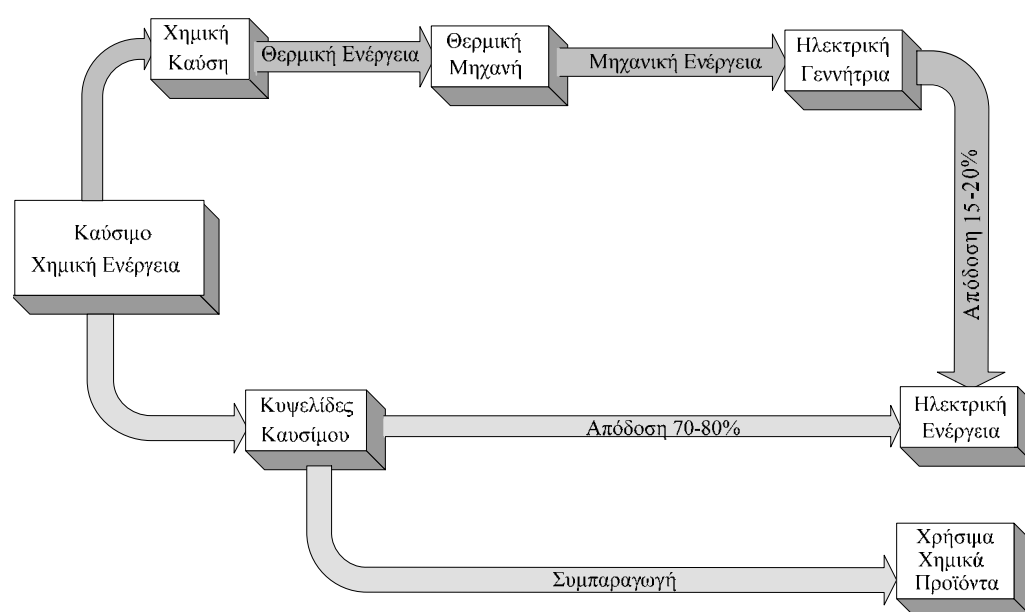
Χημική Καύση

Θερμική Ενέργεια

Θερμική Μηχανή

Μηχανική Ενέργεια

Ηλεκτρική Γεννήτρια

Απόδοση 15-20%

Καύσιμο Χημική Ενέργεια

Κυψελίδες Καυσίμου

Απόδοση 70-80%

Ηλεκτρική Ενέργεια

Συμπαραγωγή

Χρήσιμα Χημικά Προϊόντα